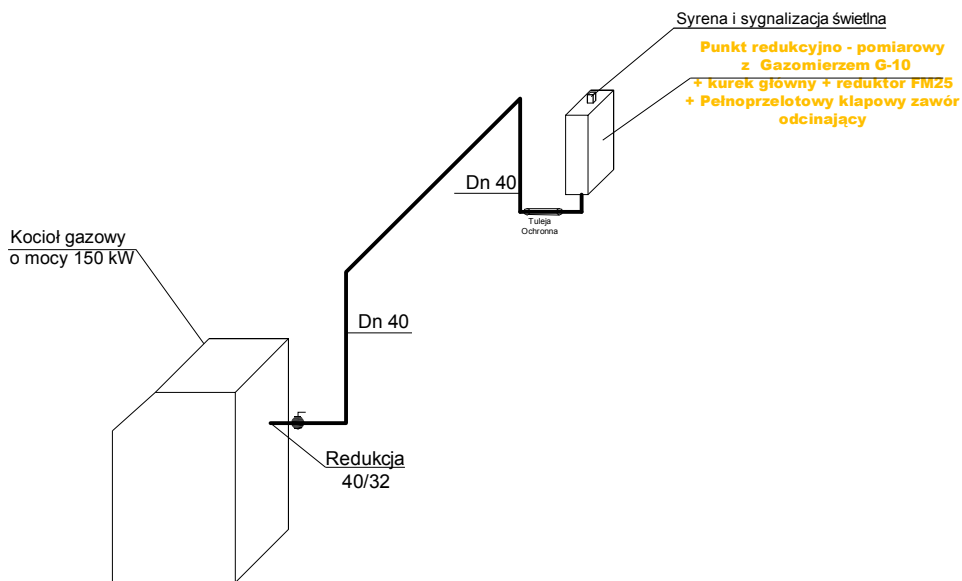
Syrena i sygnalizacja świetlna

Punkt redukcyjno - pomiarowy z Gazomierzem G-10 + kurek główny + reduktor FM25 + Pełnoprzelotowy klapowy zawór odcinający

Dn 40

Tuleja Ochronna

Kocioł gazowy o mocy 150 kW

Dn 40

Redukcja 40/32